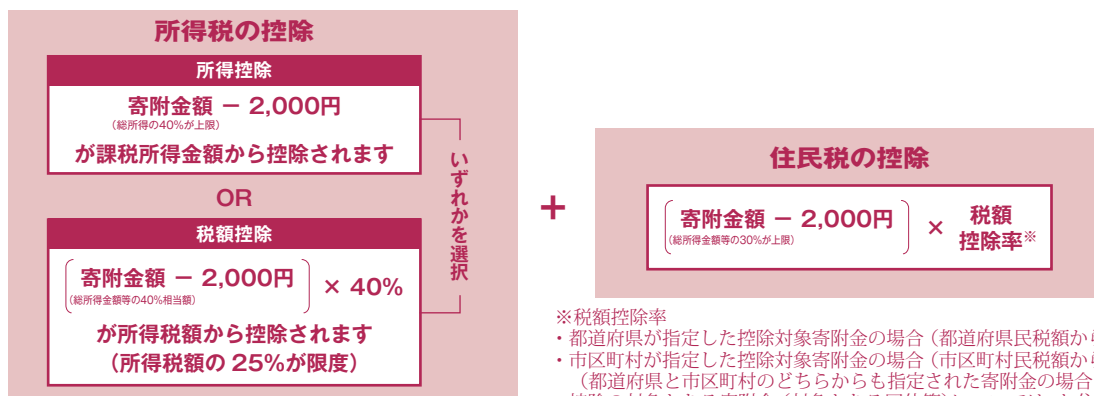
所得税の控除

所得控除

寄附金額 − 2,000円
(総所得の40%が上限)
が課税所得金額から控除されます

OR

税額控除

寄附金額 − 2,000円
(総所得金額等の40%相当額)
× 40%
が所得税額から控除されます
(所得税額の 25%が限度)

いずれかを選択

+

住民税の控除

寄附金額 − 2,000円
(総所得金額等の30%が上限)
× 税額控除率※

※税額控除率
・都道府県が指定した控除対象寄附金の場合（都道府県民税額か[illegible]
・市区町村が指定した控除対象寄附金の場合（市区町村民税額か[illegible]
（都道府県と市区町村のどちらからも指定された寄附金の場合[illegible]
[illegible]